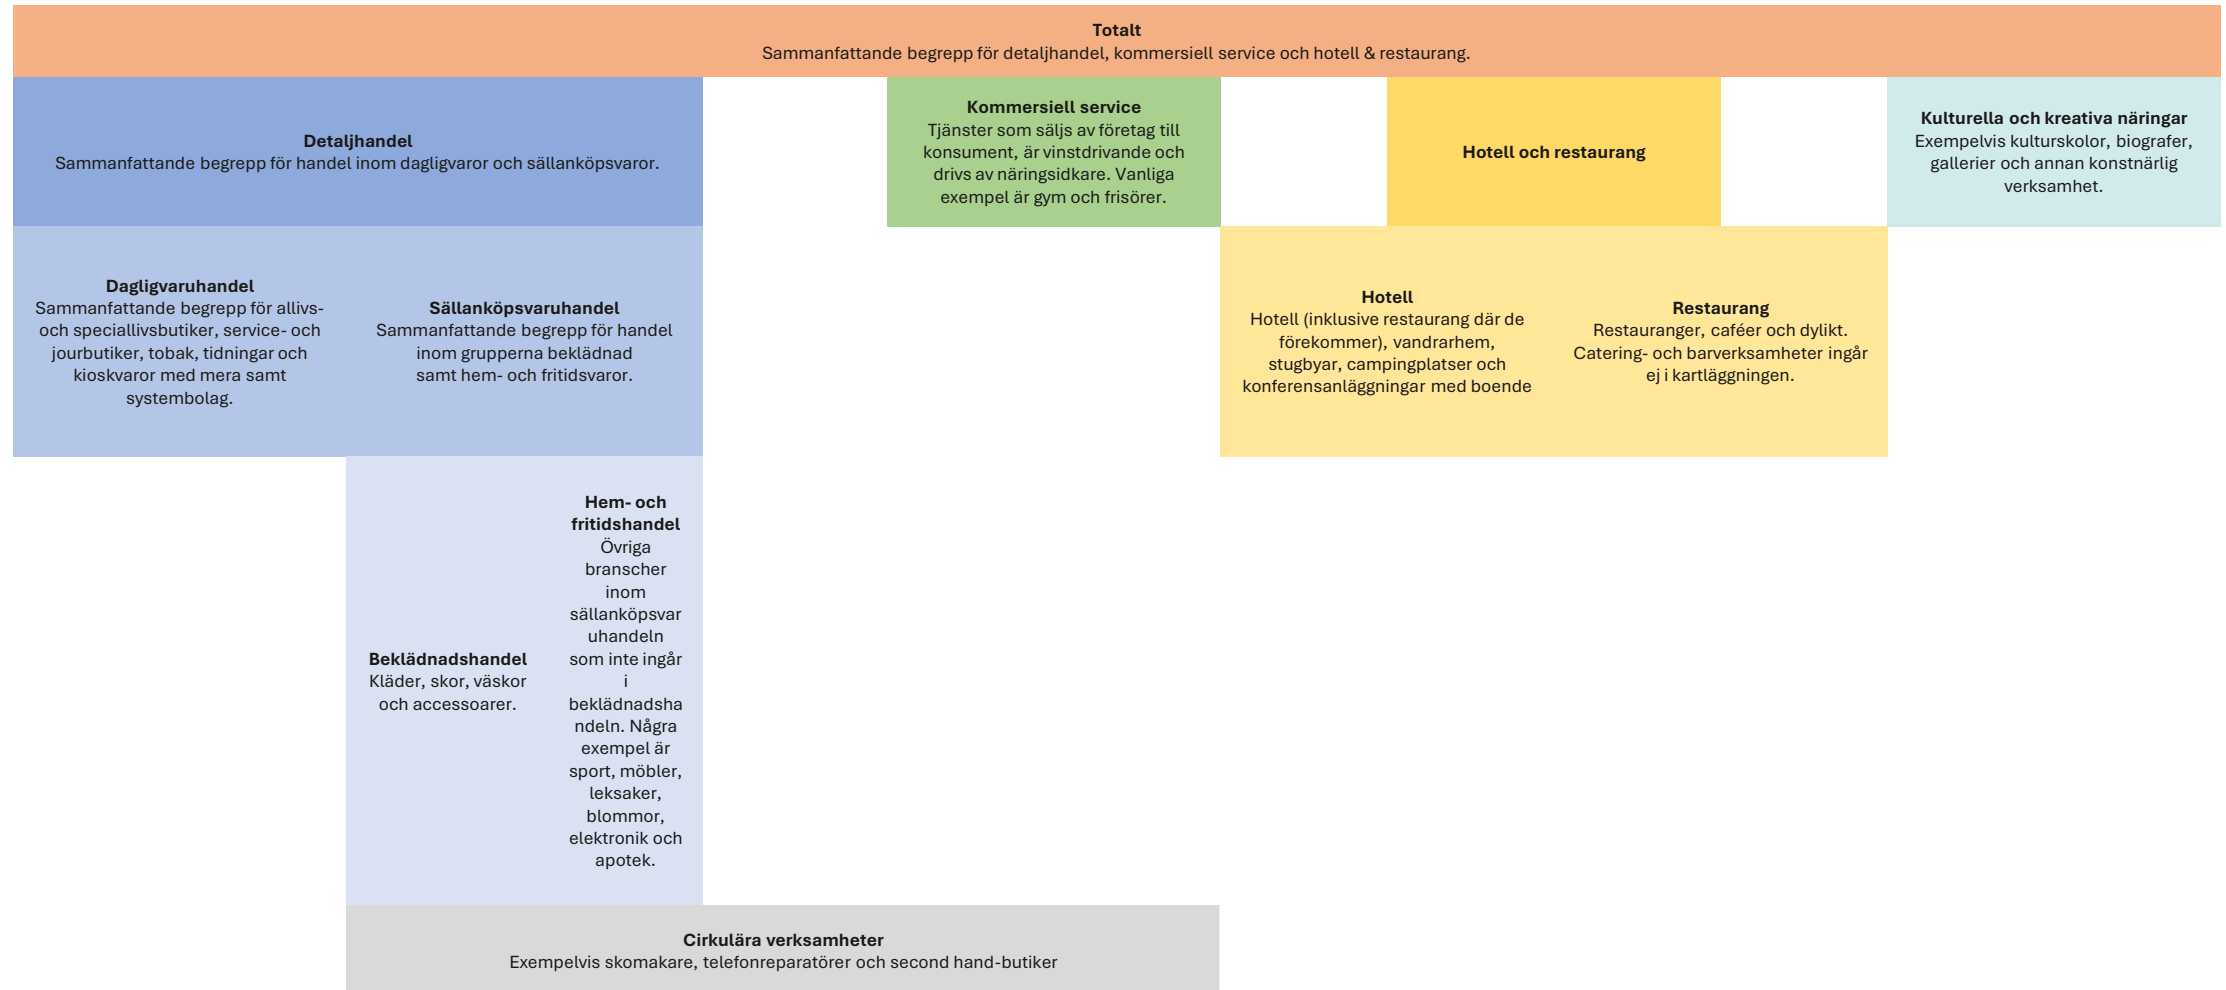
**Totalt**
Sammanfattande begrepp för detaljhandel, kommersiell service och hotell & restaurang.

**Detaljhandel**
Sammanfattande begrepp för handel inom dagligvaror och sällanköpsvaror.

**Kommersiell service**
Tjänster som säljs av företag till konsument, är vinstdrivande och drivs av näringsidkare. Vanliga exempel är gym och frisörer.

**Hotell och restaurang**

**Kulturella och kreativa näringar**
Exempelvis kulturskolor, biografer, gallerier och annan konstnärlig verksamhet.

**Dagligvaruhandel**
Sammanfattande begrepp för allivs- och speciallivsbutiker, service- och jourbutiker, tobak, tidningar och kioskvaror med mera samt systembolag.

**Sällanköpsvaruhandel**
Sammanfattande begrepp för handel inom grupperna beklädnad samt hem- och fritidsvaror.

**Hotell**
Hotell (inklusive restaurang där de förekommer), vandrarhem, stugbyar, campingplatser och konferensanläggningar med boende

**Restaurang**
Restauranger, caféer och dylikt. Catering- och barverksamheter ingår ej i kartläggningen.

**Beklädnadshandel**
Kläder, skor, väskor och accessoarer.

**Hem- och fritidshandel**
Övriga branscher inom sällanköpsvaruhandeln som inte ingår i beklädnadshandeln. Några exempel är sport, möbler, leksaker, blommor, elektronik och apotek.

**Cirkulära verksamheter**
Exempelvis skomakare, telefonreparatörer och second hand-butiker